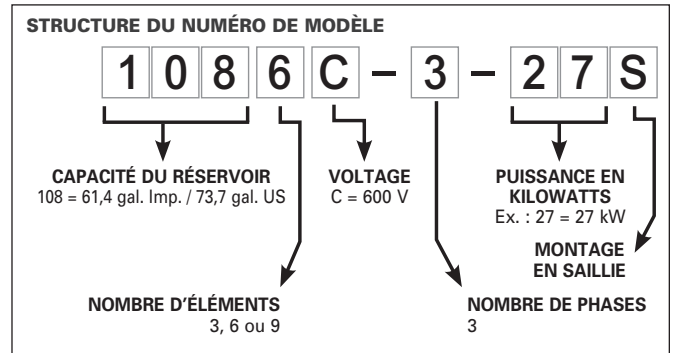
STRUCTURE DU NUMÉRO DE MODÈLE

1 0 8 6 C – 3 – 2 7 S

CAPACITÉ DU RÉSERVOIR
108 = 61,4 gal. Imp. / 73,7 gal. US

VOLTAGE
C = 600 V

PUISSANCE EN KILOWATTS
Ex. : 27 = 27 kW

MONTAGE EN SAILLIE

NOMBRE D'ÉLÉMENTS
3, 6 ou 9

NOMBRE DE PHASES
3